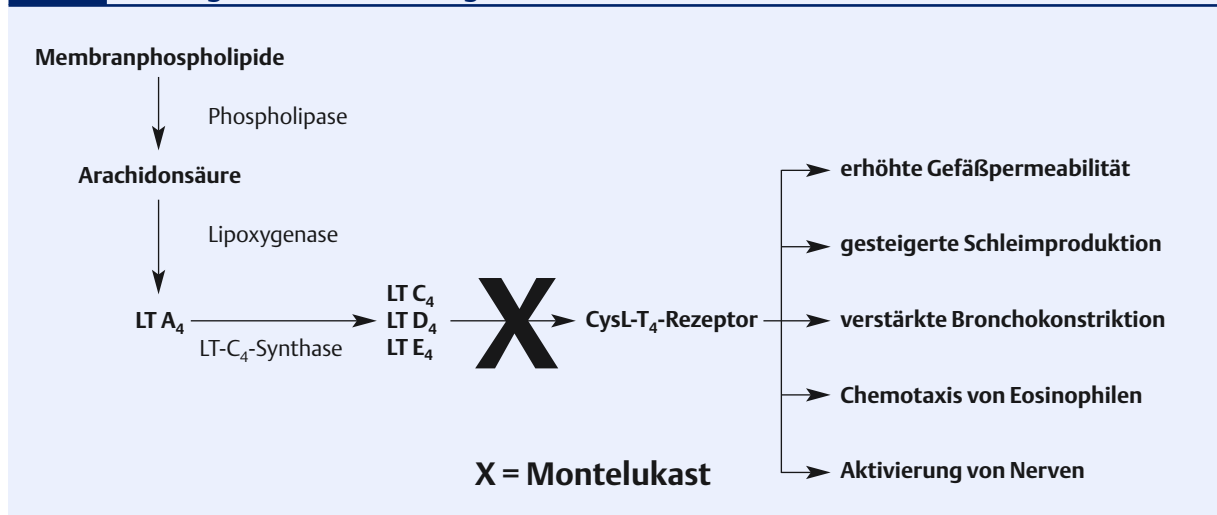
Membranphospholipide

Phospholipase

Arachidonsäure

Lipoxygenase

LT $A_4$

LT-$C_4$-Synthase

LT $C_4$
LT $D_4$
LT $E_4$

X

CysL-$T_4$-Rezeptor

erhöhte Gefäßpermeabilität

gesteigerte Schleimproduktion

verstärkte Bronchokonstriktion

Chemotaxis von Eosinophilen

Aktivierung von Nerven

X = Montelukast